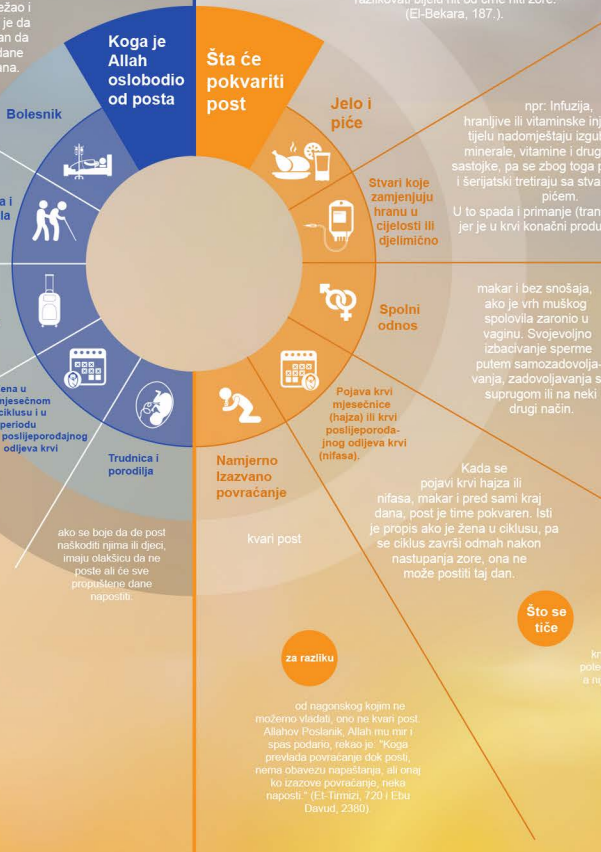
ežao i
je da
an da
dane
ana.

razlikovati bijelu nit od crne niti zore.
(El-Bekara, 187.).

Koga je Allah oslobodio od posta

Šta će pokvariti post

Bolesnik

a i
la

Jelo i piće

npr: Infuzija,
hranljive ili vitaminske inj
tijelu nadomještaju izgub
minerale, vitamine i drug
sastojke, pa se zbog toga p
i šerijatski tretiraju sa stva
pićem.
U to spada i primanje (tran
jer je u krvi konačni produ

Stvari koje zamjenjuju hranu u cijelosti ili djelimično

Spolni odnos

makar i bez snošaja,
ako je vrh muškog
spolovila zaronio u
vaginu. Svojevoljno
izbacivanje sperme
putem samozadovolja-
vanja, zadovoljavanja s
suprugom ili na neki
drugi način.

žena u
mjesečnom
ciklusu i u
periodu
poslijeporođajnog
odljeva krvi

Pojava krvi mjesečnice (hajza) ili krvi poslijeporođajnog odljeva krvi (nifasa).

Trudnica i porodilja

Namjerno izazvano povraćanje

Kada se
pojavi krvi hajza ili
nifasa, makar i pred sami kraj
dana, post je time pokvaren. Isti
je propis ako je žena u ciklusu, pa
se ciklus završi odmah nakon
nastupanja zore, ona ne
može postiti taj dan.

ako se boje da će post
naškoditi njima ili djeci,
imaju olakšicu da ne
poste ali će sve
propuštene dane
napostiti.

kvari post

Što se tiče

kr
pote
a n

za razliku

od nagonskog kojim ne
možemo vladati, ono ne kvari post.
Allahov Poslanik, Allah mu mir i
spas podario, rekao je: "Koga
prevlada povraćanje dok posti,
nema obavezu napaštanja, ali onaj
ko izazove povraćanje, neka
naposti." (Et-Tirmizi, 720 i Ebu
Davud, 2380).